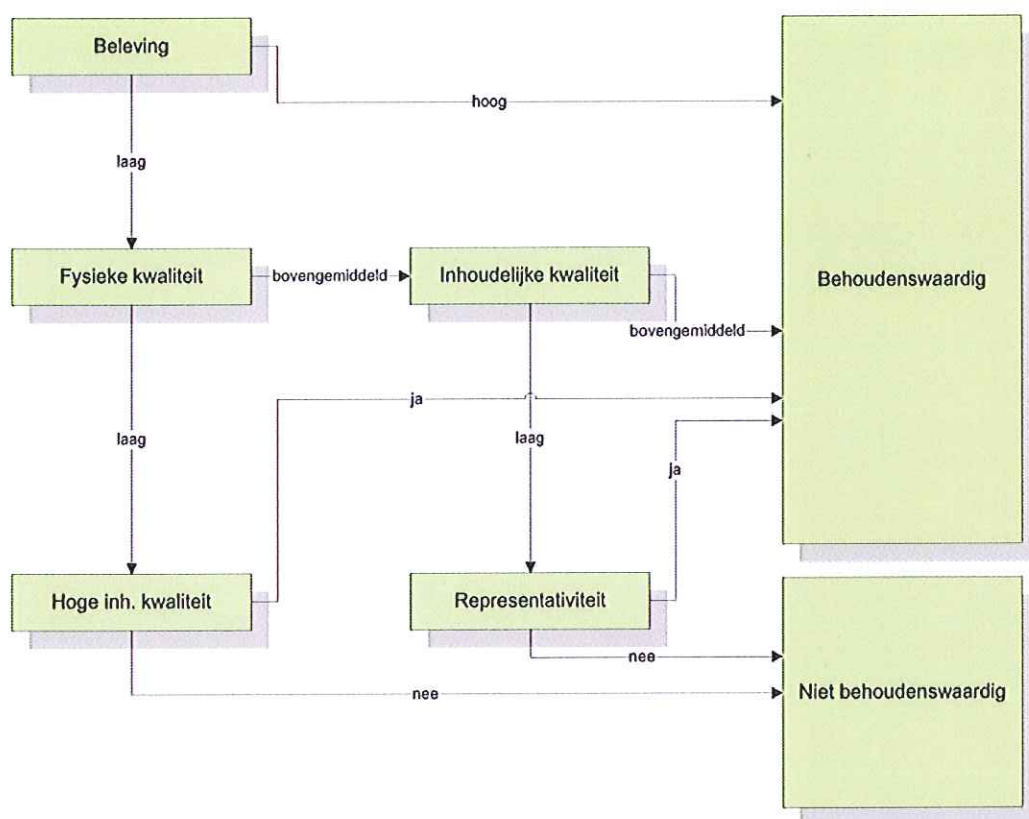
Beleving

hoog

laag

Behoudenswaardig

Fysieke kwaliteit

bovengemiddeld

Inhoudelijke kwaliteit

bovengemiddeld

ja

laag

laag

ja

Hoge inh. kwaliteit

Representativiteit

nee

nee

Niet behoudenswaardig